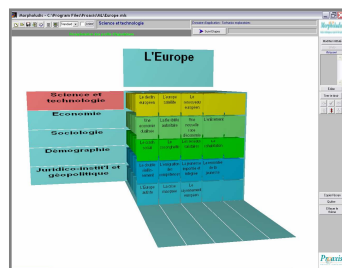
Morphoalbi - C:\Program Files\Prosoft\ALI\Europe.mb

Science et technologie

L'Europe

Science et technologie

Economie

Sociologie

Démographie

Juridico-instit'l et géopolitique

La dette européenne

L'énergie stable

La monnaie unique européenne

Une économie d'ailleurs

La dette des individus

Une monnaie unique et descendue

L'unité monétaire

La société

La sociologie

La population

La paix

Les populations

La natalité

La population européenne

Les pouvoirs

L'Europe sociale

La culture

L'Europe

Le commerce européen

Prosoft